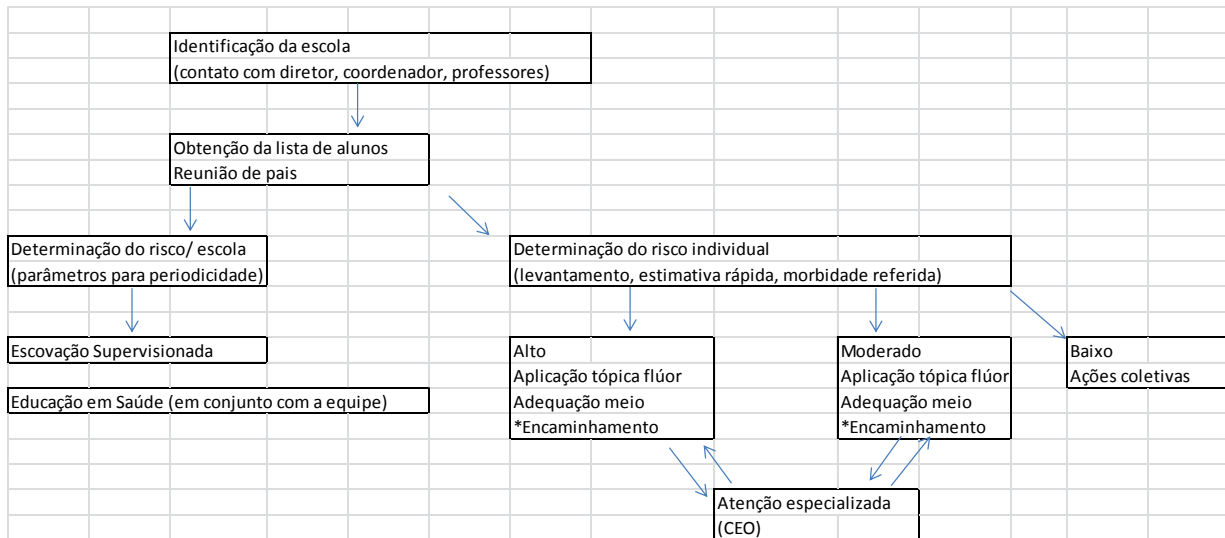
Identificação da escola
(contato com diretor, coordenador, professores)

Obtenção da lista de alunos
Reunião de pais

Determinação do risco/ escola
(parâmetros para periodicidade)

Determinação do risco individual
(levantamento, estimativa rápida, morbidade referida)

Escovação Supervisionada

Educação em Saúde (em conjunto com a equipe)

Alto
Aplicação tópica flúor
Adequação meio
*Encaminhamento

Moderado
Aplicação tópica flúor
Adequação meio
*Encaminhamento

Baixo
Ações coletivas

Atenção especializada
(CEO)